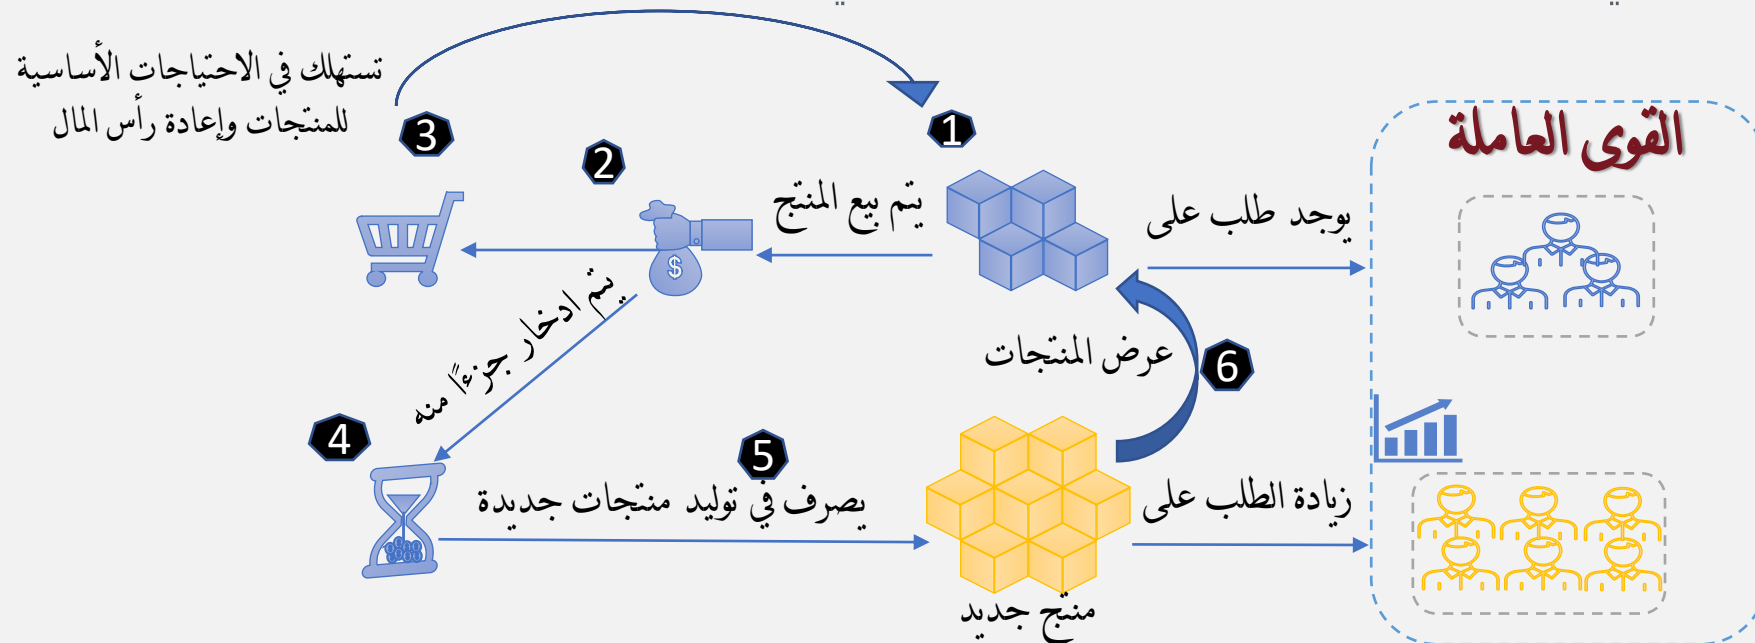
تستهلك في الاحتياجات الأساسية للمنتجات وإعادة رأس المال

3

1

القوى العاملة

2

يتم بيع المنتج

يوجد طلب على

يتم ادخار جزءًا منه

عرض المنتجات

6

4

5

يصرف في توليد منتجات جديدة

زيادة الطلب على

منتج جديد